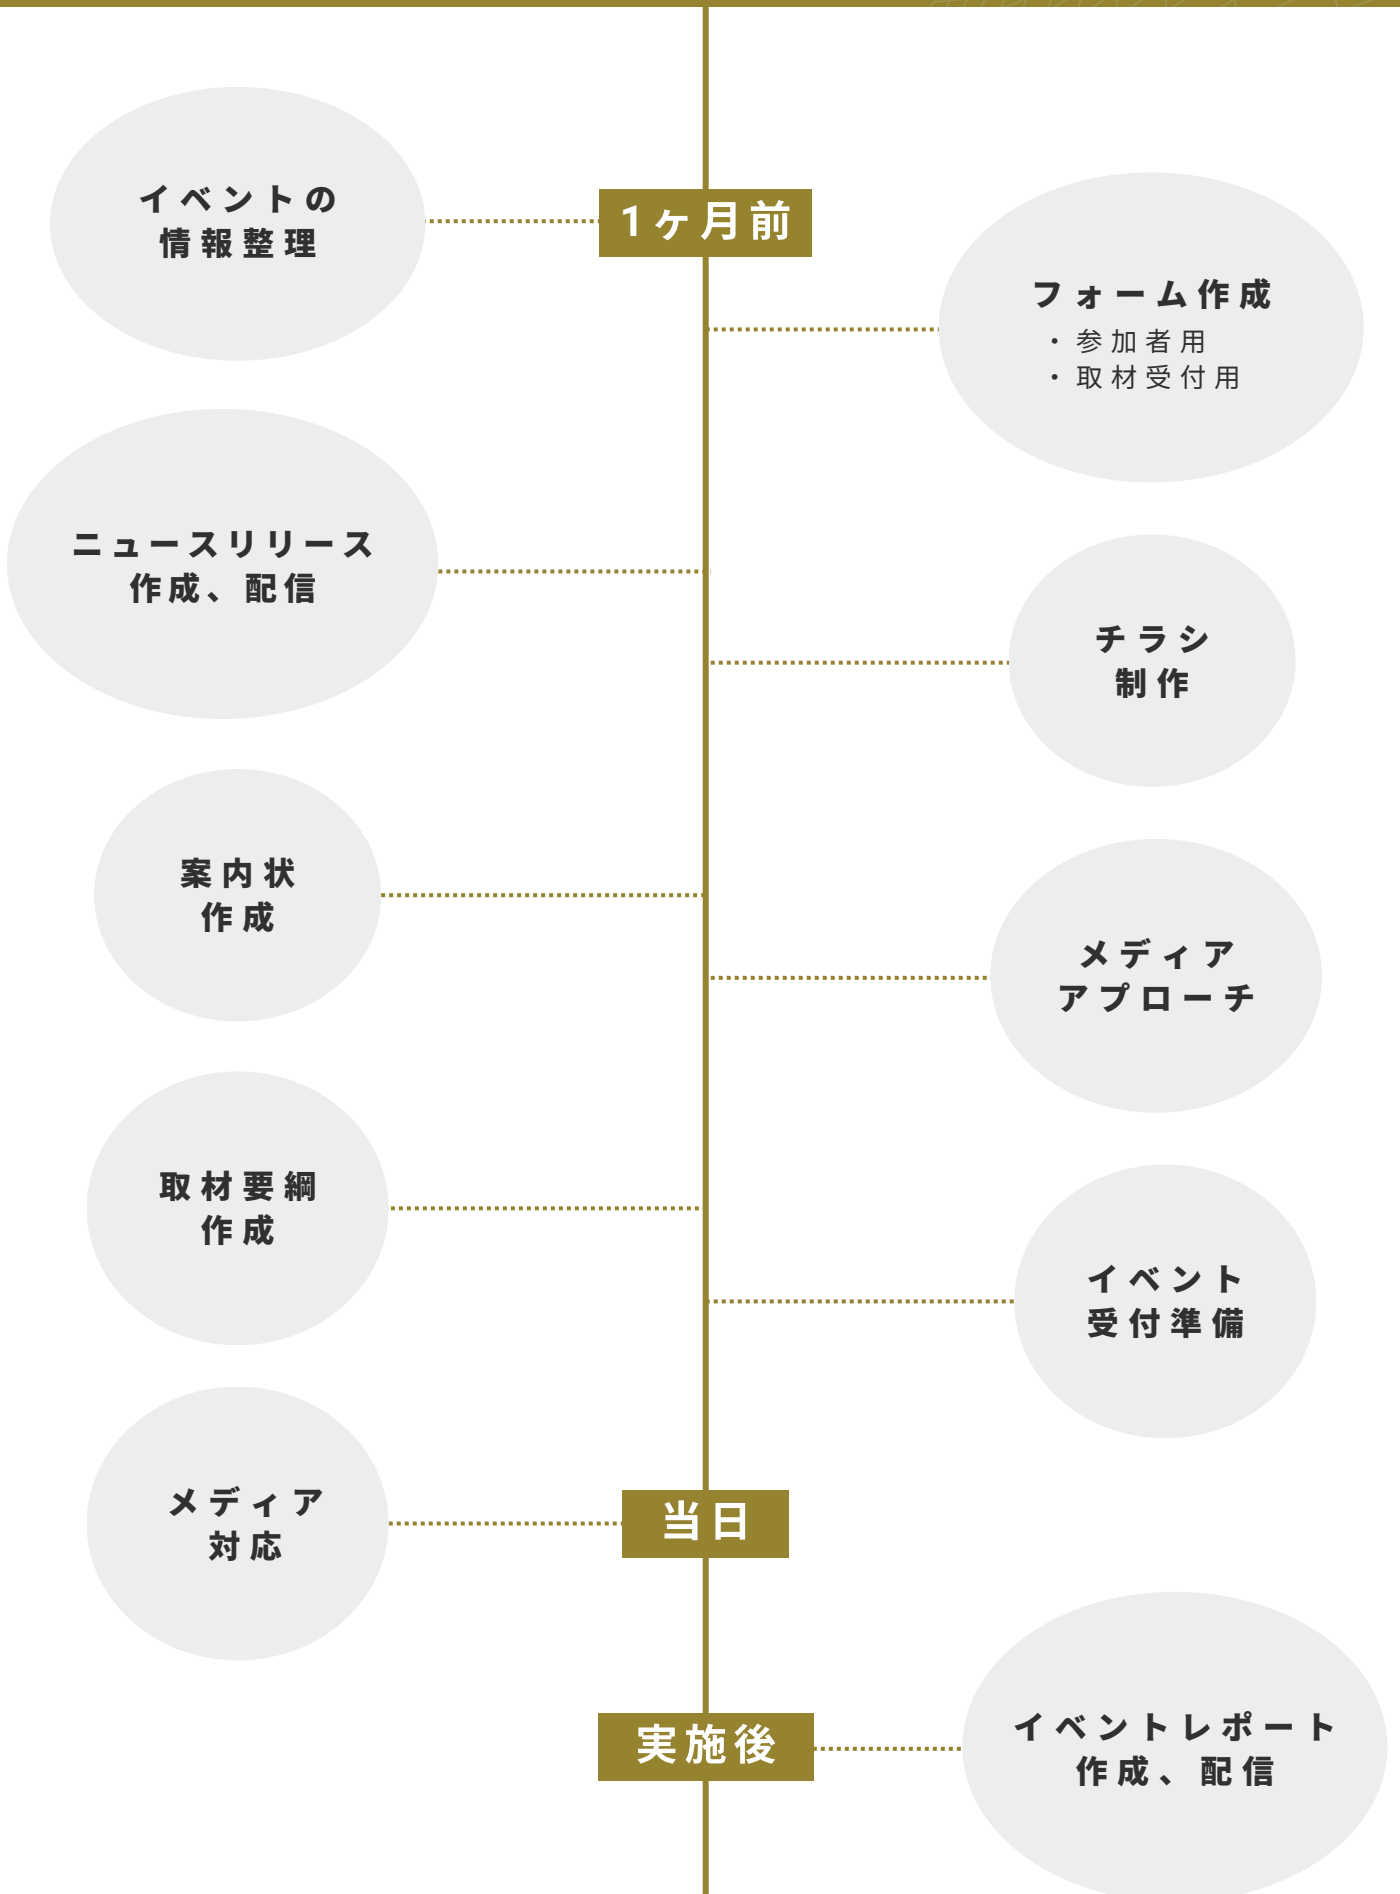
イベントの
情報整理

1ヶ月前

フォーム作成
・参加者用
・取材受付用

ニュースリリース
作成、配信

チラシ
制作

案内状
作成

メディア
アプローチ

取材要綱
作成

イベント
受付準備

メディア
対応

当日

実施後

イベントレポート
作成、配信